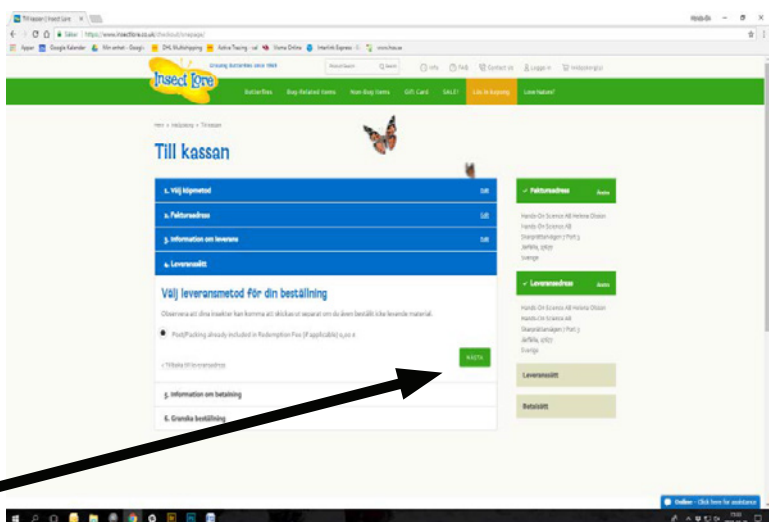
Till kassan | Insect Lore ×

Säker | https://www.insectlore.co.uk/checkout/onepage/

Appar Google Kalender Min enhet - Googl DHL Multishipping Active Tracing - val Home Online Interlink Express www.hse.se

Insect Lore

Growing Butterflies since 1969

Butterflies Bug-Related Items Non-Bug Items Gift Card SALE! Live in Kupong Love Nature?

Hem > Varukorg > Till kassan

Till kassan

1. Välj köpmetod Edit

2. Fakturaadress Edit

3. Information om leverans Edit

4. Leveranssätt

Välj leveransmetod för din beställning

Observera att dina insekter kan komma att skickas ut separat om du även beställt icke levande material.

Post/Packing already included in Redemption Fee (if applicable) 0,00 £

< Tillbaka till leveransadress

NÄSTA

5. Information om betalning

6. Granska beställning

✓ Fakturaadress Ändra

Hands-On Science AB Helena Olsson
Hands-On Science AB
Skarpskyttevägen 7 Port 3
Järfälla, 17677
Sverige

✓ Leveransadress Ändra

Hands-On Science AB Helena Olsson
Hands-On Science AB
Skarpskyttevägen 7 Port 3
Järfälla, 17677
Sverige

Leveranssätt

Betalsätt

Online - Click here for assistance